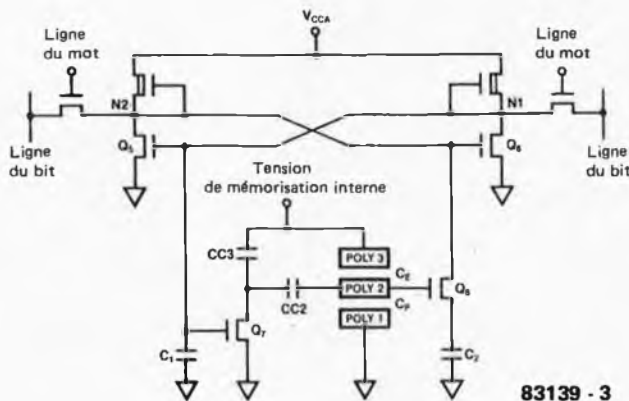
V$_{CCA}$

Ligne du mot

Ligne du mot

N2

N1

Ligne du bit

Q$_5$

Q$_6$

Ligne du bit

Tension de mémorisation interne

CC3

POLY 3

C$_E$

POLY 2

Q$_8$

CC2

C$_P$

POLY 1

Q$_7$

C$_1$

C$_2$

83139 - 3